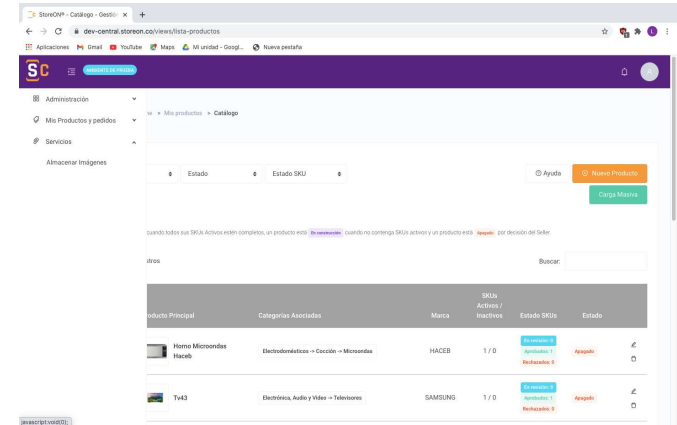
StoreON® - Catálogo - Gestió ×  +

dev-central.storeon.co/views/lista-productos

Aplicaciones  Gmail  YouTube  Maps  Mi unidad - Googl...  Nueva pestaña

SC  AMBIENTE DE PRUEBA

Administración

Mis Productos y pedidos

Servicios

Almacenar Imágenes

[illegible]o > Mis productos > Catálogo

Estado  Estado SKU

Ayuda  Nuevo Producto

Carga Masiva

cuando todos sus SKUs Activos estén completos, un producto está En construcción cuando no contenga SKUs activos y un producto está Apagado por decisión del Seller.

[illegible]stros

Buscar:

| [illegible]roducto Principal | Categorias Asociadas | Marca | SKUs Activos / Inactivos | Estado SKUs | Estado |
|---|---|---|---|---|---|
| Horno Microondas Haceb | Electrodomésticos -> Cocción -> Microondas | HACEB | 1 / 0 | En revisión: 0 Aprobados: 1 Rechazados: 0 | Apagado |
| Tv43 | Electrónica, Audio y Video -> Televisores | SAMSUNG | 1 / 0 | En revisión: 0 Aprobados: 1 Rechazados: 0 | Apagado |

javascript:void(0);